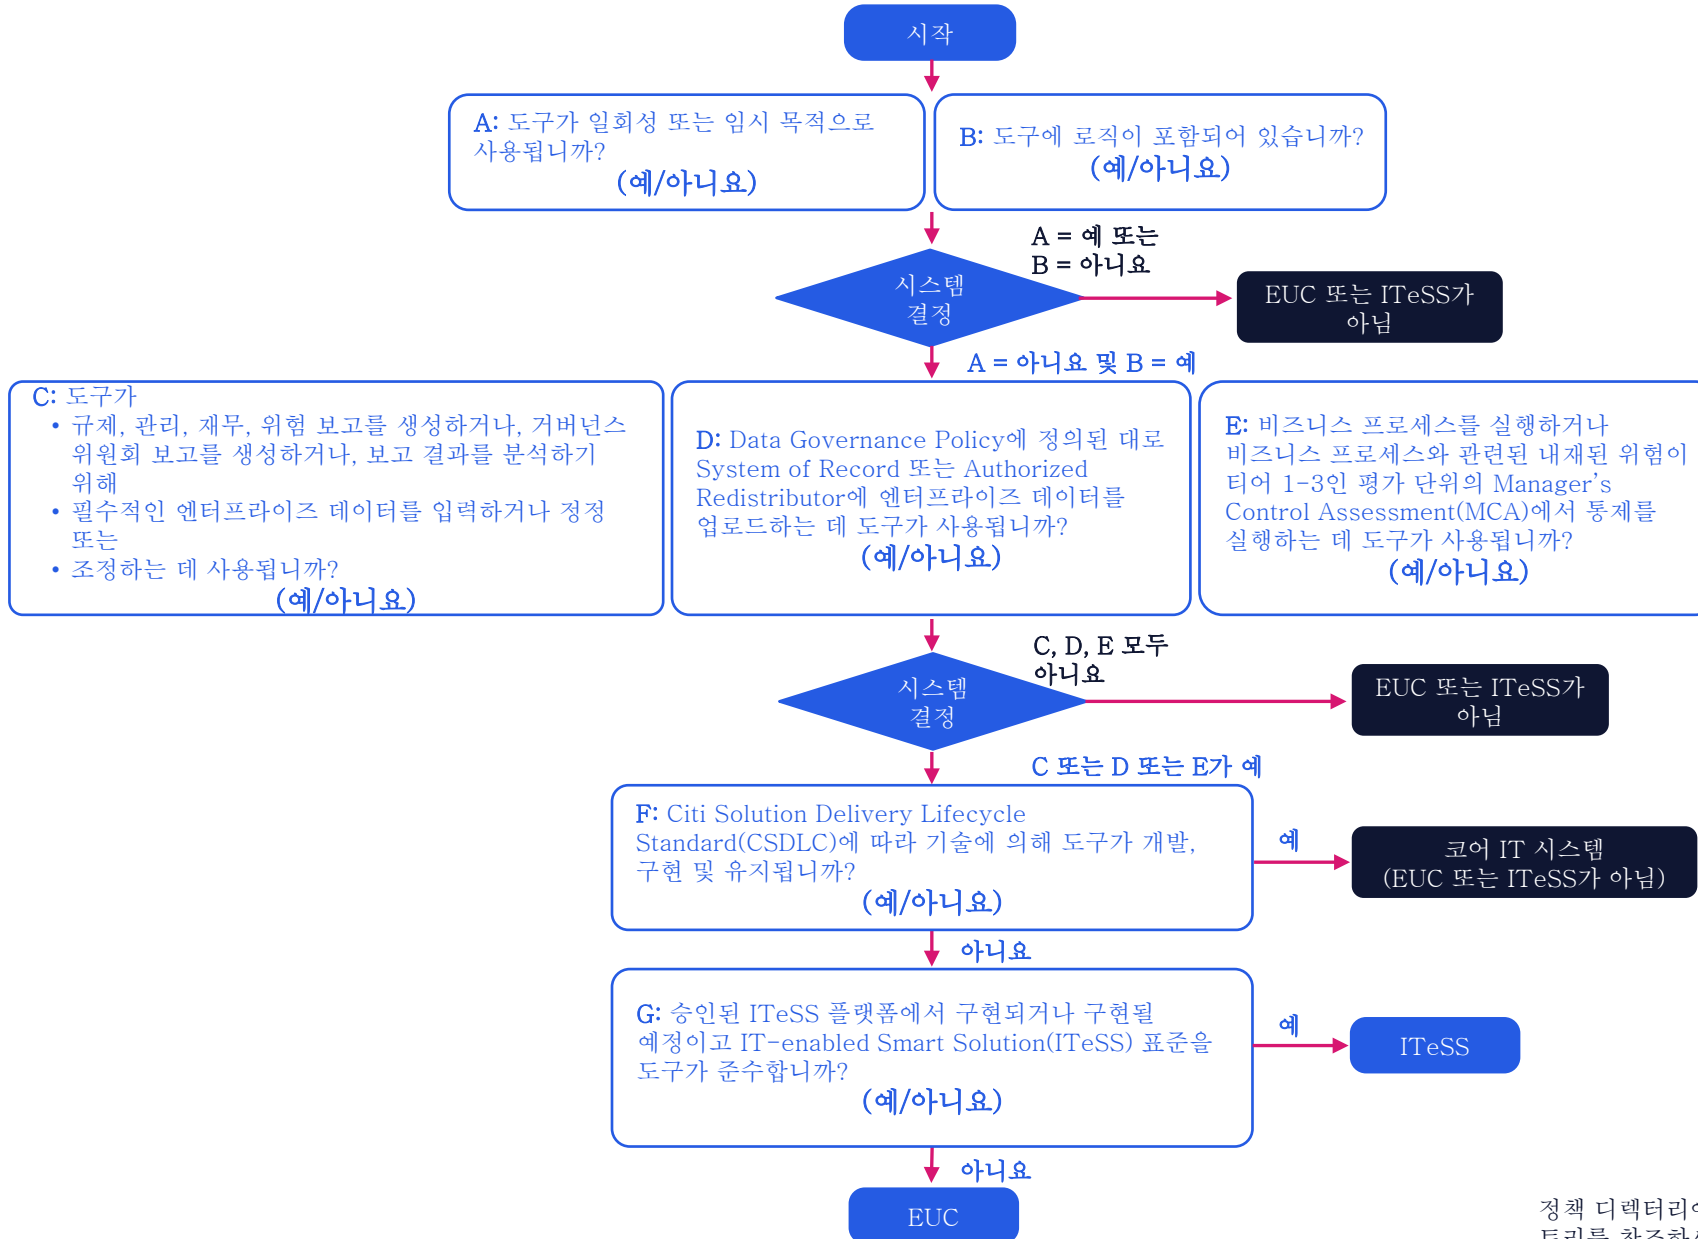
시작

A: 도구가 일회성 또는 임시 목적으로 사용됩니까?
(예/아니요)

B: 도구에 로직이 포함되어 있습니까?
(예/아니요)

A = 예 또는
B = 아니요

시스템
결정

EUC 또는 ITeSS가
아님

A = 아니요 및 B = 예

C: 도구가
• 규제, 관리, 재무, 위험 보고를 생성하거나, 거버넌스 위원회 보고를 생성하거나, 보고 결과를 분석하기 위해
• 필수적인 엔터프라이즈 데이터를 입력하거나 정정 또는
• 조정하는 데 사용됩니까?
(예/아니요)

D: Data Governance Policy에 정의된 대로 System of Record 또는 Authorized Redistributor에 엔터프라이즈 데이터를 업로드하는 데 도구가 사용됩니까?
(예/아니요)

E: 비즈니스 프로세스를 실행하거나 비즈니스 프로세스와 관련된 내재된 위험이 티어 1-3인 평가 단위의 Manager's Control Assessment(MCA)에서 통제를 실행하는 데 도구가 사용됩니까?
(예/아니요)

C, D, E 모두
아니요

시스템
결정

EUC 또는 ITeSS가
아님

C 또는 D 또는 E가 예

F: Citi Solution Delivery Lifecycle Standard(CSDLC)에 따라 기술에 의해 도구가 개발, 구현 및 유지됩니까?
(예/아니요)

예

코어 IT 시스템
(EUC 또는 ITeSS가 아님)

아니요

G: 승인된 ITeSS 플랫폼에서 구현되거나 구현될 예정이고 IT-enabled Smart Solution(ITeSS) 표준을 도구가 준수합니까?
(예/아니요)

예

ITeSS

아니요

EUC

정책 디렉터리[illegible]
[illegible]